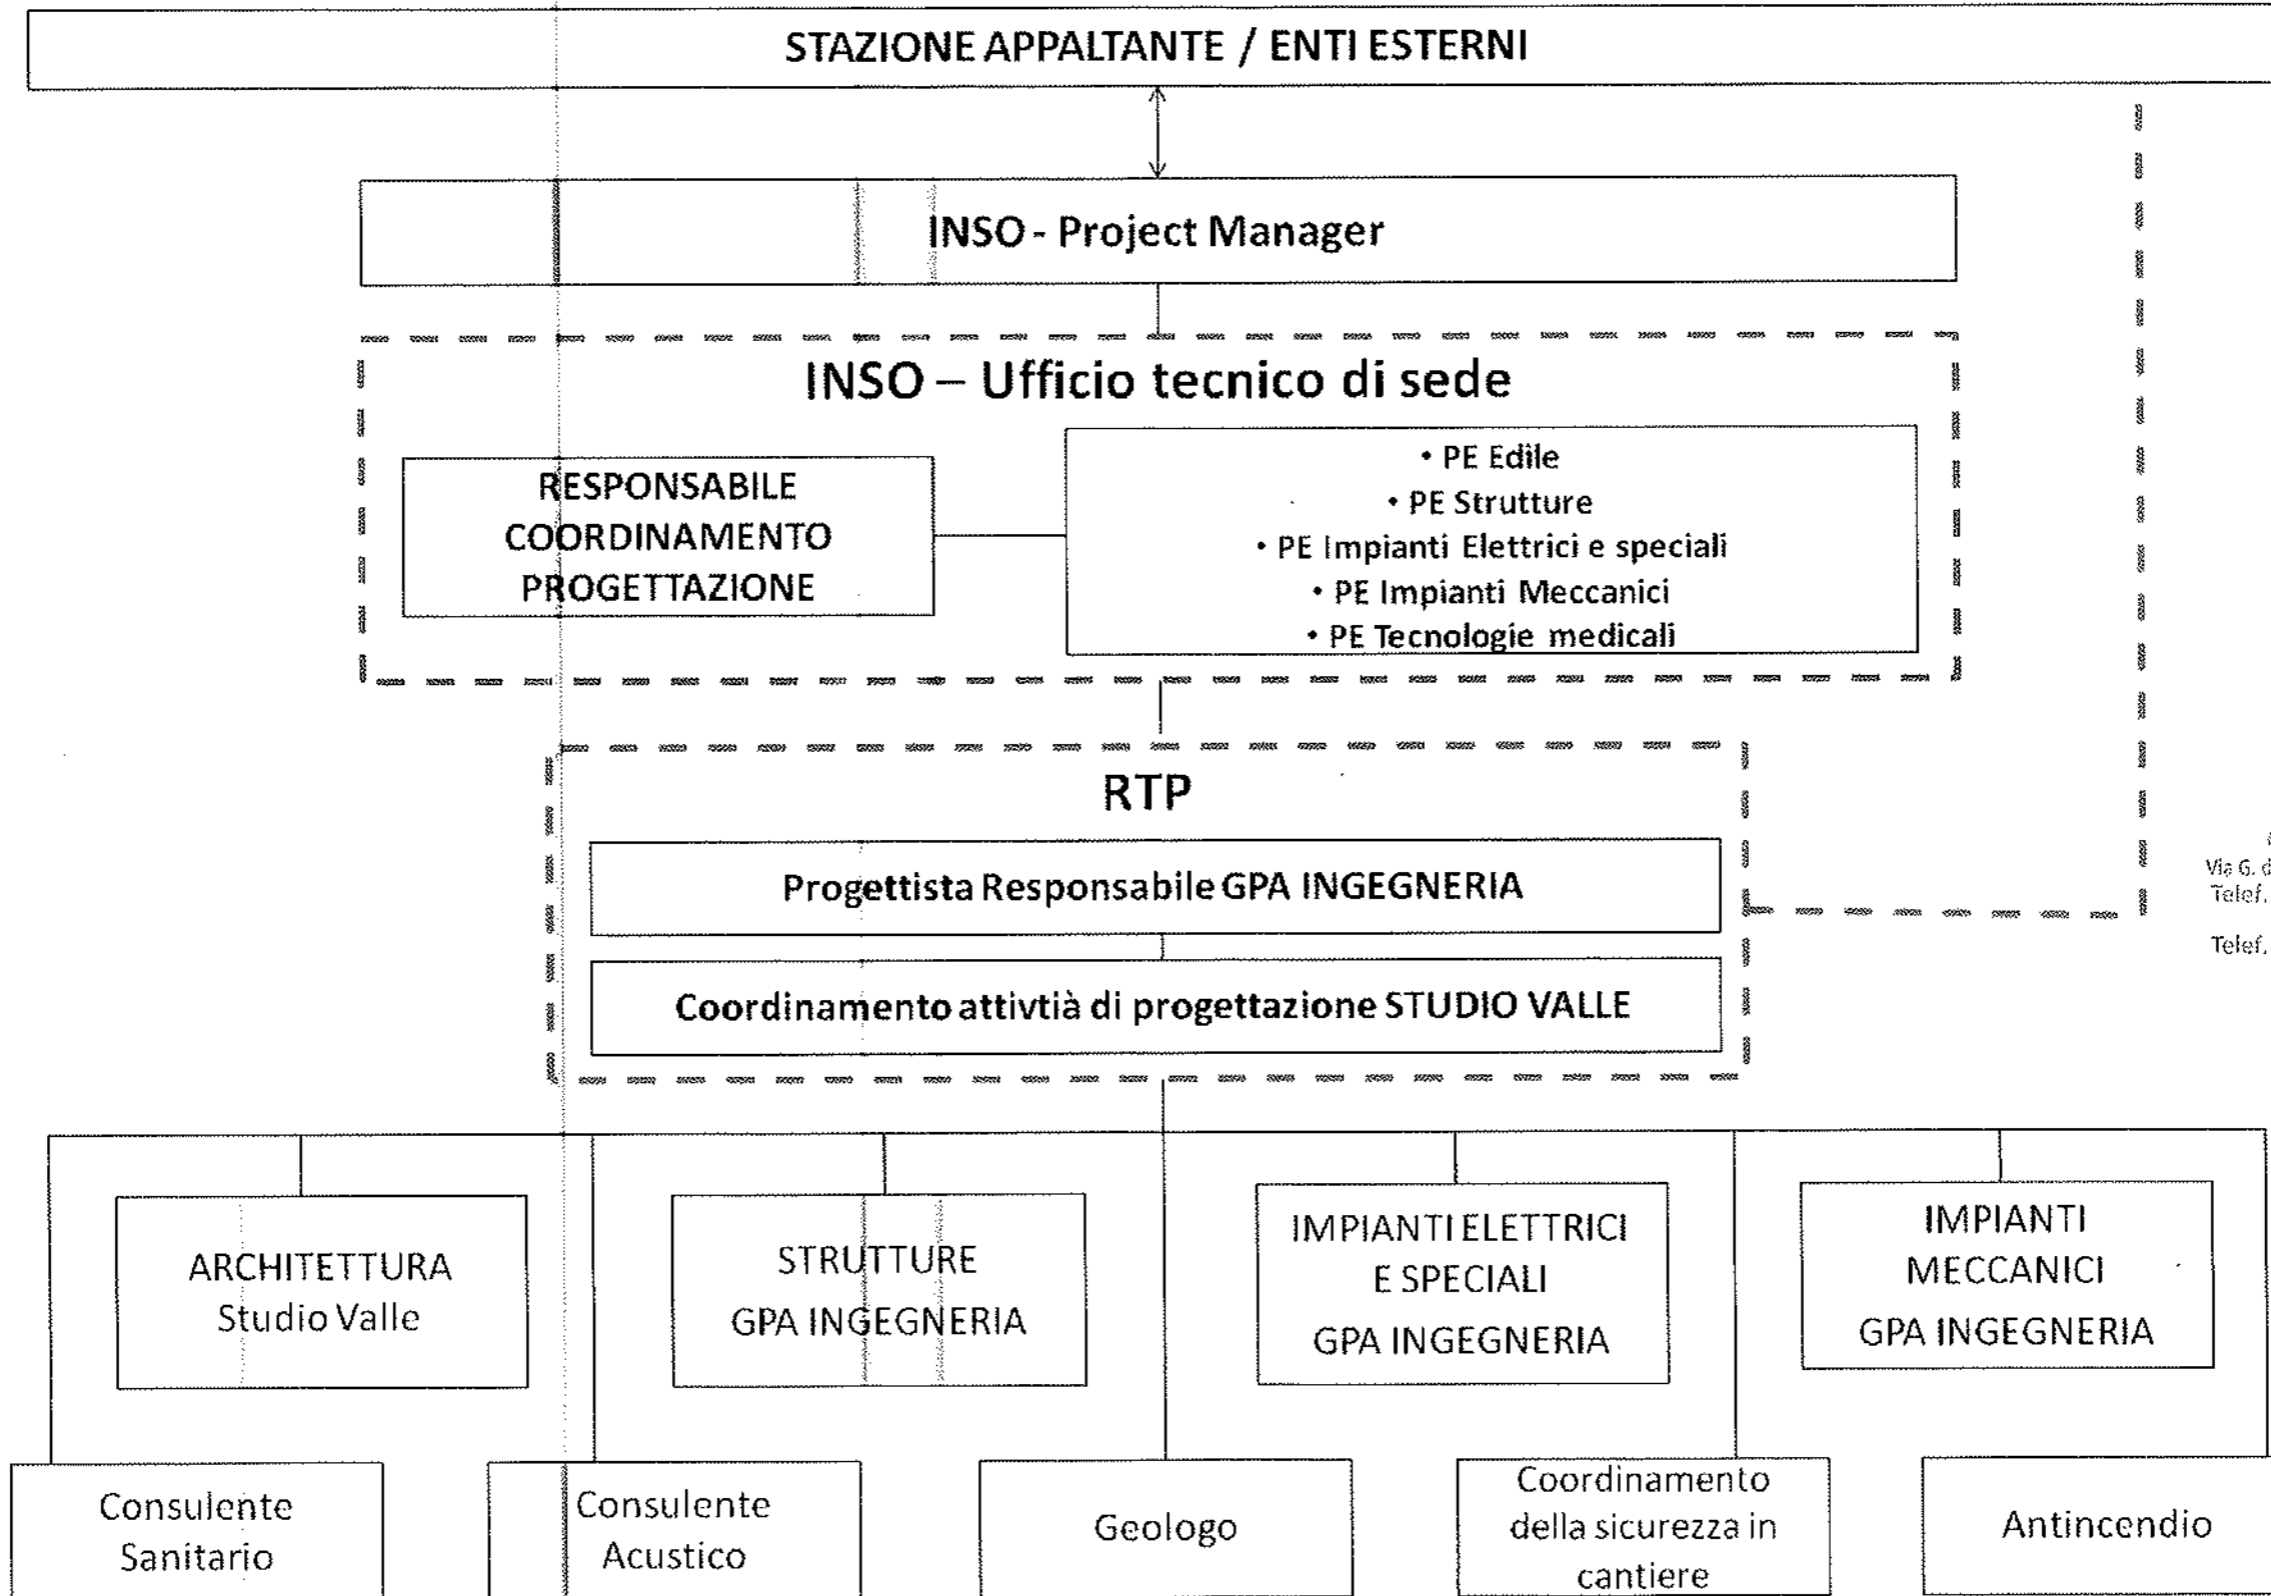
STAZIONE APPALTANTE / ENTI ESTERNI

INSO - Project Manager

INSO – Ufficio tecnico di sede

RESPONSABILE COORDINAMENTO PROGETTAZIONE

• PE Edile
• PE Strutture
• PE Impianti Elettrici e speciali
• PE Impianti Meccanici
• PE Tecnologie medicali

RTP

Progettista Responsabile GPA INGEGNERIA

Coordinamento attivtià di progettazione STUDIO VALLE

Via G. d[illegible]
Telef. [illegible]
Telef. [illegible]

ARCHITETTURA
Studio Valle

STRUTTURE
GPA INGEGNERIA

IMPIANTI ELETTRICI
E SPECIALI
GPA INGEGNERIA

IMPIANTI
MECCANICI
GPA INGEGNERIA

Consulente Sanitario

Consulente Acustico

Geologo

Coordinamento della sicurezza in cantiere

Antincendio